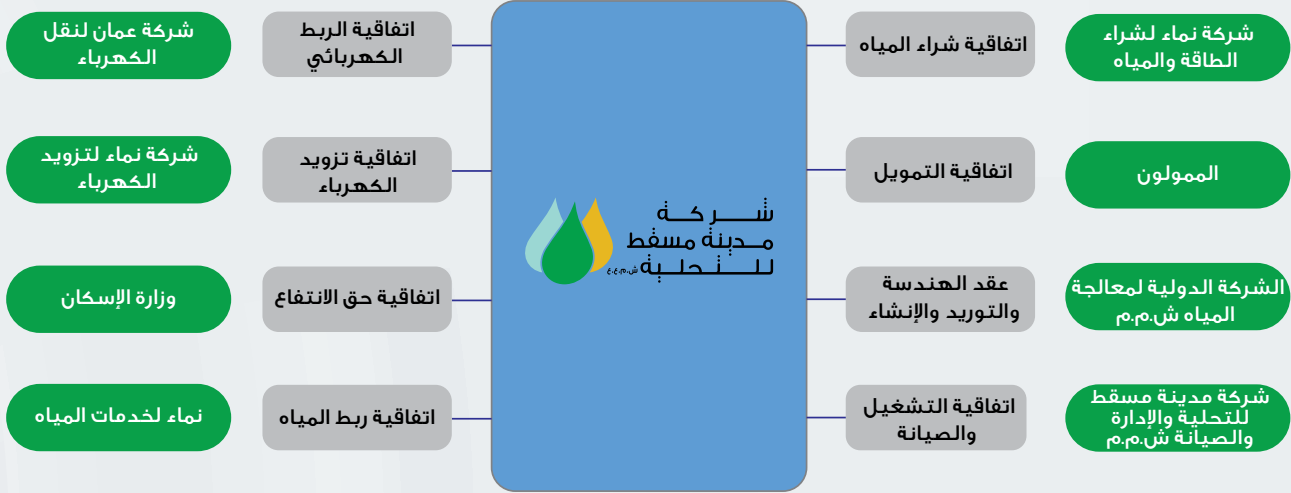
شركة نماء لشراء الطاقة والمياه

اتفاقية شراء المياه

الممولون

اتفاقية التمويل

الشركة الدولية لمعالجة المياه ش.م.م

عقد الهندسة والتوريد والإنشاء

شركة مدينة مسقط للتحلية والإدارة والصيانة ش.م.م

اتفاقية التشغيل والصيانة

شركة مدينة مسقط للتحلية ش.م.ع.ع

شركة عمان لنقل الكهرباء

اتفاقية الربط الكهربائي

شركة نماء لتزويد الكهرباء

اتفاقية تزويد الكهرباء

وزارة الإسكان

اتفاقية حق الانتفاع

نماء لخدمات المياه

اتفاقية ربط المياه